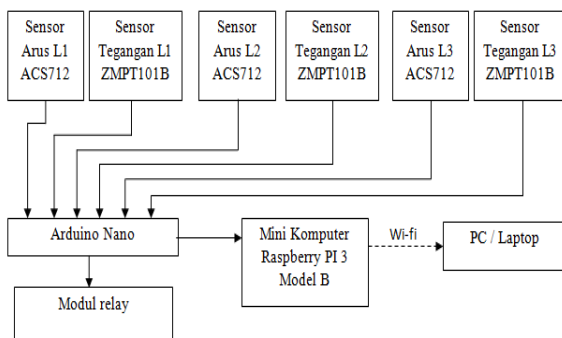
Sensor Arus L1 ACS712

Sensor Tegangan L1 ZMPT101B

Sensor Arus L2 ACS712

Sensor Tegangan L2 ZMPT101B

Sensor Arus L3 ACS712

Sensor Tegangan L3 ZMPT101B

Arduino Nano

Mini Komputer Raspberry PI 3 Model B

Wi-fi

PC / Laptop

Modul relay